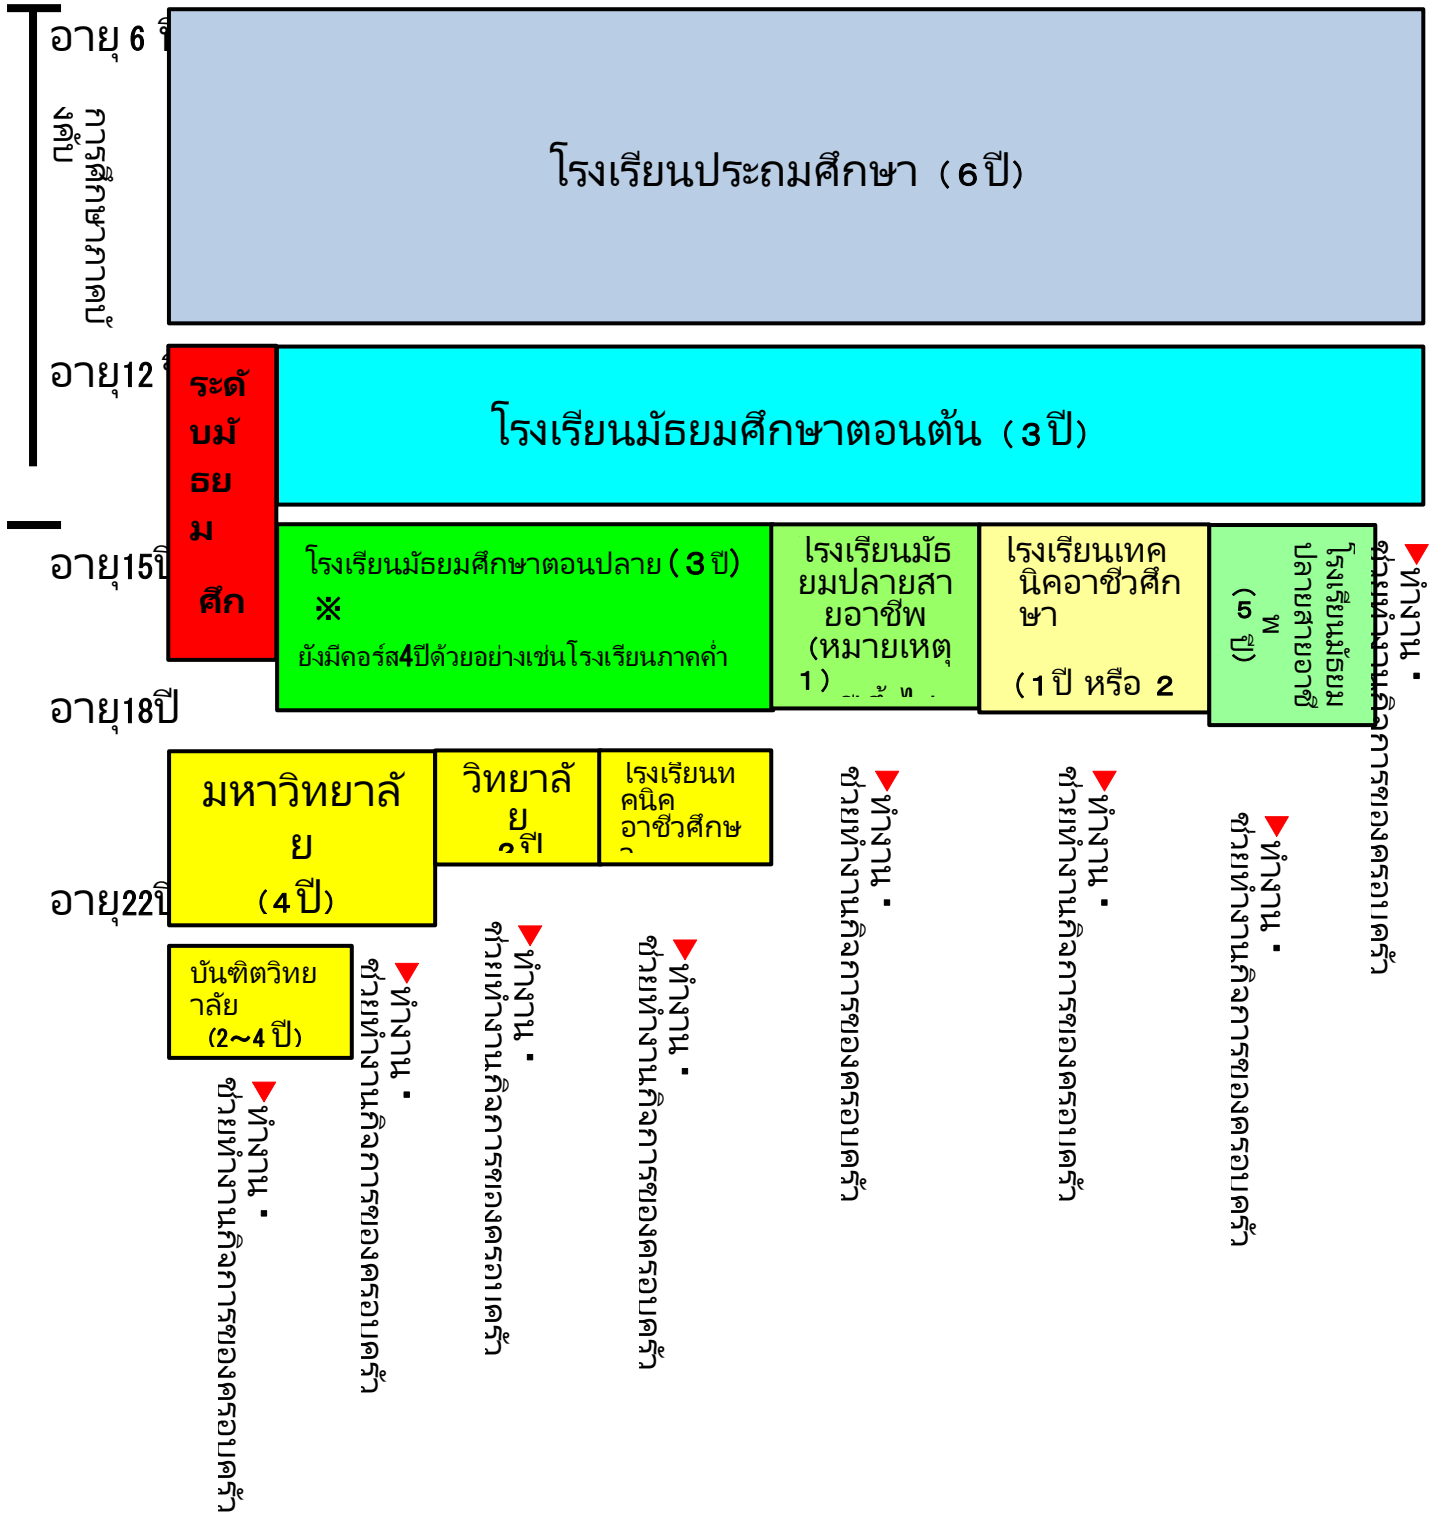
อายุ 6 ปี

การศึกษาภาคบังคับ

โรงเรียนประถมศึกษา（6ปี）

อายุ12ปี

ระดับมัธยมศึก

โรงเรียนมัธยมศึกษาตอนต้น（3ปี）

อายุ15ปี

โรงเรียนมัธยมศึกษาตอนปลาย（3 ปี）
※
ยังมีคอร์ส4ปีด้วยอย่างเช่นโรงเรียนภาคค่ำ

โรงเรียนมัธยมปลายสายอาชีพ (หมายเหตุ 1）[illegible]

โรงเรียนเทคนิคอาชีวศึกษา
（1ปี หรือ 2

โรงเรียนมัธยมปลายสายอาชีพ（5 ปี）

▼ทำงาน・ช่วยทำงานที่กิจการของครอบครัว

อายุ18ปี

มหาวิทยาลัย
（4 ปี）

วิทยาลัย
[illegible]ปี

โรงเรียนเทคนิคอาชีวศึกษ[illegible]

▼ทำงาน・ช่วยทำงานที่กิจการของครอบครัว

▼ทำงาน・ช่วยทำงานที่กิจการของครอบครัว

▼ทำงาน・ช่วยทำงานที่กิจการของครอบครัว

อายุ22ปี

บัณฑิตวิทยาลัย
(2～4 ปี)

▼ทำงาน・ช่วยทำงานที่กิจการของครอบครัว

▼ทำงาน・ช่วยทำงานที่กิจการของครอบครัว

▼ทำงาน・ช่วยทำงานที่กิจการของครอบครัว

▼ทำงาน・ช่วยทำงานที่กิจการของครอบครัว